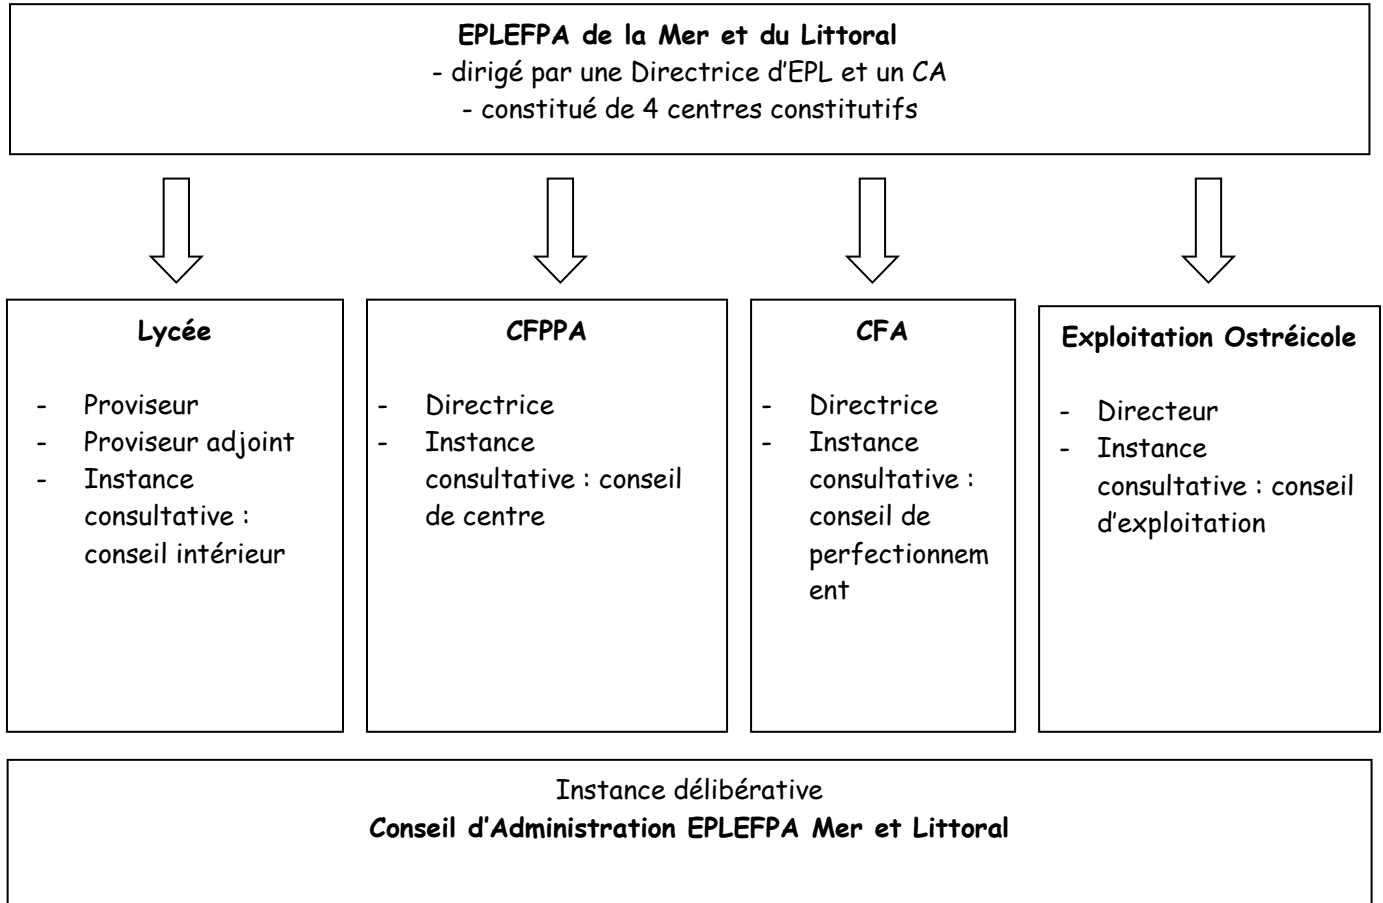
**EPLEFPA de la Mer et du Littoral**
- dirigé par une Directrice d'EPL et un CA
- constitué de 4 centres constitutifs

**Lycée**

- Proviseur
- Proviseur adjoint
- Instance consultative : conseil intérieur

**CFPPA**

- Directrice
- Instance consultative : conseil de centre

**CFA**

- Directrice
- Instance consultative : conseil de perfectionnement

**Exploitation Ostréicole**

- Directeur
- Instance consultative : conseil d'exploitation

Instance délibérative
**Conseil d'Administration EPLEFPA Mer et Littoral**